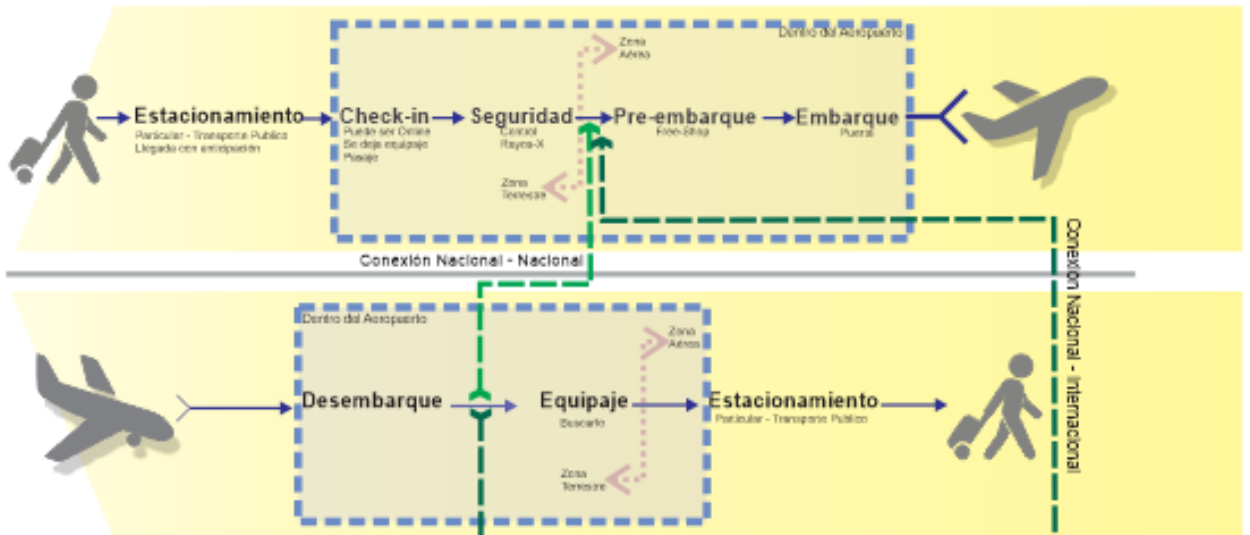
Dentro del Aeropuerto

Estacionamiento
Particular - Transporte Publico
Llegada con anticipación

Check-in
Puede ser Online
Se deja equipaje
Pasaje

Seguridad
Control
Rayos-X

Zona Aérea

Zona Terrestre

Pre-embarque
Free-Shop

Embarque
Puerta

Conexión Nacional - Nacional

Conexión Nacional - Internacional

Dentro del Aeropuerto

Desembarque

Equipaje
Buscarlo

Zona Aérea

Zona Terrestre

Estacionamiento
Particular - Transporte Publico